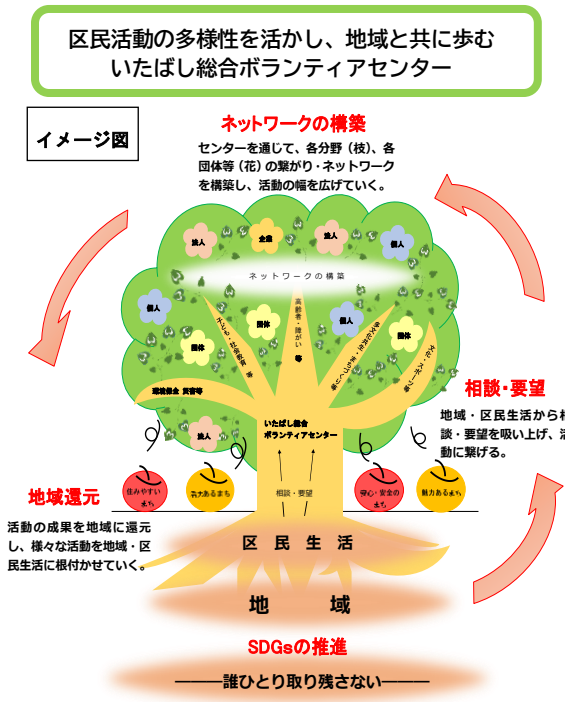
区民活動の多様性を活かし、地域と共に歩む
いたばし総合ボランティアセンター

イメージ図

ネットワークの構築

センターを通じて、各分野（枝）、各団体等（花）の繋がり・ネットワークを構築し、活動の幅を広げていく。

法人　企業　法人　個人

ネットワークの構築

個人　団体　個人　団体　団体

子ども・若者支援等　高齢者・障がい者等　保健・医療・福祉　文化・スポーツ等　環境保全　災害等

法人

いたばし総合ボランティアセンター

相談・要望

住みやすいまち　活力あるまち　安心・安全のまち　魅力あるまち

相談・要望

地域・区民生活から相談・要望を吸い上げ、活動に繋げる。

地域還元

活動の成果を地域に還元し、様々な活動を地域・区民生活に根付かせていく。

区民生活

地　域

SDGsの推進

——誰ひとり取り残さない——